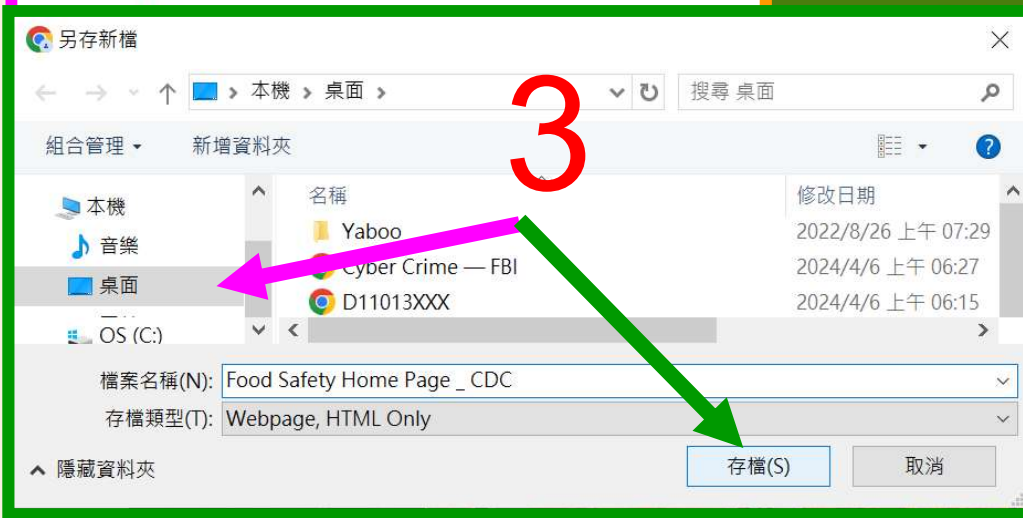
另存新檔

本機 > 桌面 >

搜尋 桌面

3

組合管理 ▾

新增資料夾

本機

音樂

桌面

OS (C:)

| 名稱 | 修改日期 |
|---|---|
| Yaboo | 2022/8/26 上午 07:29 |
| Cyber Crime — FBI | 2024/4/6 上午 06:27 |
| D11013XXX | 2024/4/6 上午 06:15 |

檔案名稱(N): Food Safety Home Page _ CDC

存檔類型(T): Webpage, HTML Only

隱藏資料夾

存檔(S)

取消